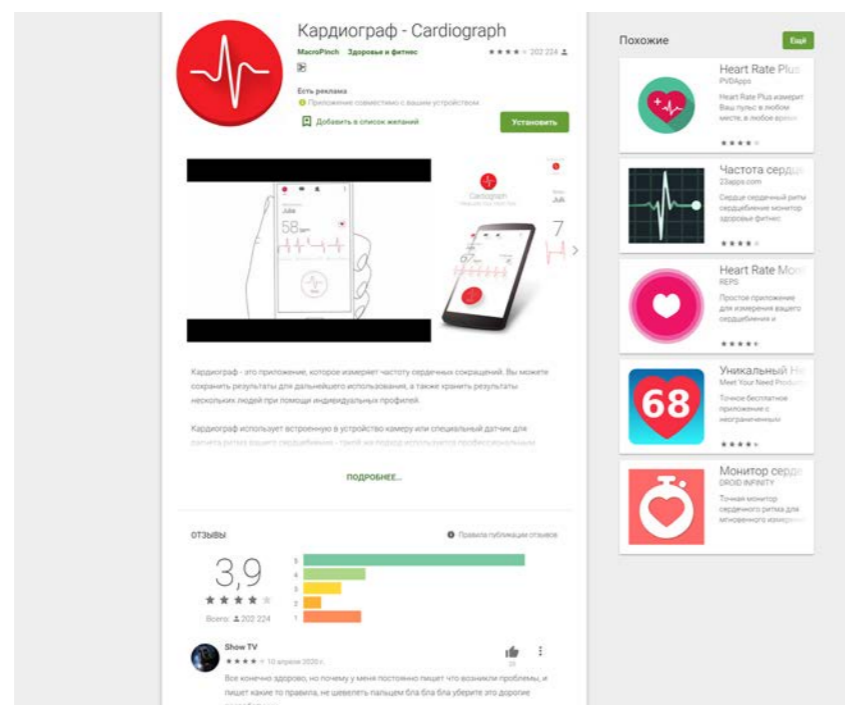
Кардиограф - Cardiograph

MacroPinch Здоровье и фитнес

202 224

Есть реклама

Приложение совместимо с вашим устройством.

Добавить в список желаний

Установить

Julie

58

Cardiograph

67

Juli

7

Кардиограф - это приложение, которое измеряет частоту сердечных сокращений. Вы можете сохранить результаты для дальнейшего использования, а также хранить результаты нескольких людей при помощи индивидуальных профилей.

Кардиограф использует встроенную в устройство камеру или специальный датчик для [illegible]

ПОДРОБНЕЕ...

ОТЗЫВЫ

Правила публикации отзывов

3,9

Всего: 202 224

5
4
3
2
1

Show TV

10 апреля 2020 г.

29

Все конечно здорово, но почему у меня постоянно пишет что возникли проблемы, и пишет какие то правила, не шевелить пальцем бла бла бла уберите это дорогие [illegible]

Похожие

Ещё

Heart Rate Plus
PVDApps
Heart Rate Plus измерит Ваш пульс в любом месте, в любое время

Частота сердц
23apps.com
Сердце сердечный ритм сердцебиение монитор здоровье фитнес

Heart Rate Mon
REPS
Простое приложение для измерения вашего сердцебиения и

68

Уникальный Не
Meet Your Need Products
Точное бесплатное приложение с неограниченным

Монитор серде
DROID INFINITY
Точный монитор сердечного ритма для мгновенного измерени